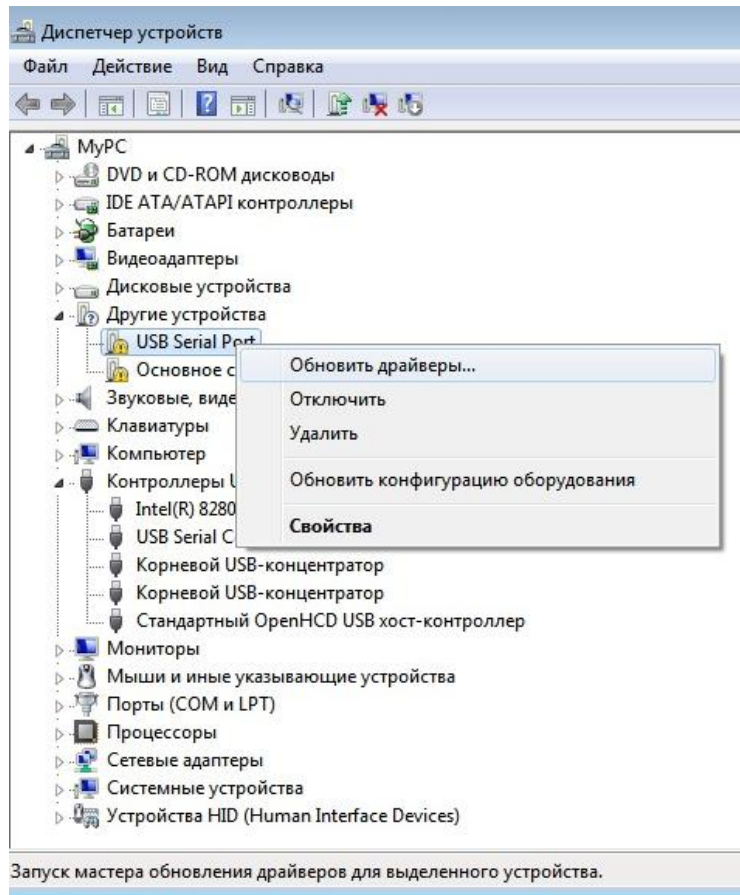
Диспетчер устройств

Файл Действие Вид Справка

MyPC
DVD и CD-ROM дисководы
IDE ATA/ATAPI контроллеры
Батареи
Видеоадаптеры
Дисковые устройства
Другие устройства
USB Serial Port
Основное с
Звуковые, виде
Клавиатуры
Компьютер
Контроллеры U
Intel(R) 8280
USB Serial C
Корневой USB-концентратор
Корневой USB-концентратор
Стандартный OpenHCD USB хост-контроллер
Мониторы
Мыши и иные указывающие устройства
Порты (COM и LPT)
Процессоры
Сетевые адаптеры
Системные устройства
Устройства HID (Human Interface Devices)

Обновить драйверы...
Отключить
Удалить
Обновить конфигурацию оборудования
Свойства

Запуск мастера обновления драйверов для выделенного устройства.